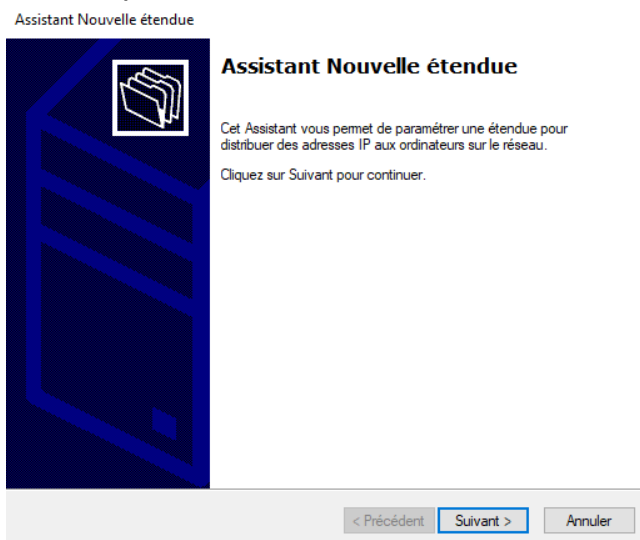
Assistant Nouvelle étendue

Assistant Nouvelle étendue

Cet Assistant vous permet de paramétrer une étendue pour distribuer des adresses IP aux ordinateurs sur le réseau.

Cliquez sur Suivant pour continuer.

< Précédent Suivant > Annuler